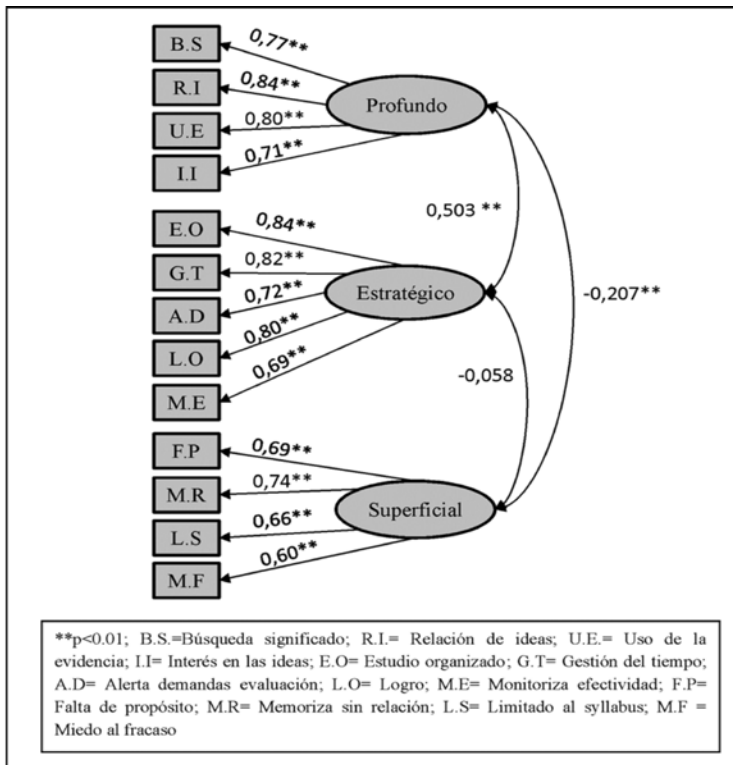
B.S
0,77**
R.I
0,84**
Profundo
U.E
0,80**
I.I
0,71**
0,503 **
E.O
0,84**
G.T
0,82**
Estratégico
-0,207**
A.D
0,72**
L.O
0,80**
0,69**
-0,058
M.E
F.P
0,69**
M.R
0,74**
Superficial
L.S
0,66**
0,60**
M.F

**p<0.01; B.S.=Búsqueda significado; R.I.= Relación de ideas; U.E.= Uso de la evidencia; I.I= Interés en las ideas; E.O= Estudio organizado; G.T= Gestión del tiempo; A.D= Alerta demandas evaluación; L.O= Logro; M.E= Monitoriza efectividad; F.P= Falta de propósito; M.R= Memoriza sin relación; L.S= Limitado al syllabus; M.F = Miedo al fracaso